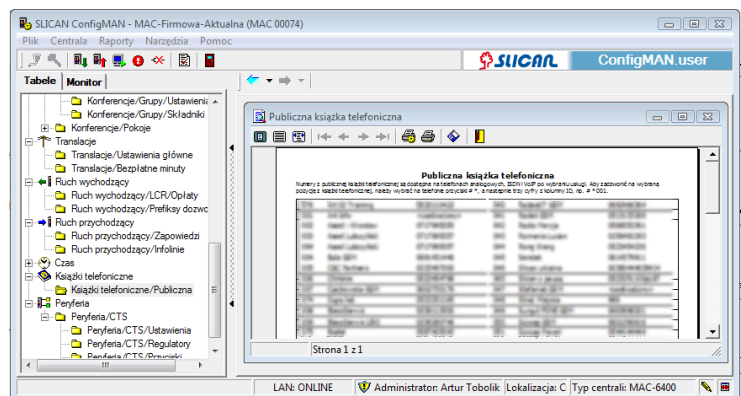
SLICAN ConfigMAN - MAC-Firmowa-Aktualna (MAC 00074)

Plik Centrala Raporty Narzędzia Pomoc

SLICAN ConfigMAN.user

Tabele Monitor

Konferencje/Grupy/Ustawienia
Konferencje/Grupy/Składniki
Konferencje/Pokoje
Translacje
Translacje/Ustawienia główne
Translacje/Bezpłatne minuty
Ruch wychodzący
Ruch wychodzący/LCR/Opłaty
Ruch wychodzący/Prefiksy dozwo
Ruch przychodzący
Ruch przychodzący/Zapowiedzi
Ruch przychodzący/Infolinie
Czas
Książki telefoniczne
Książki telefoniczne/Publiczna
Peryferia
Peryferia/CTS
Peryferia/CTS/Ustawienia
Peryferia/CTS/Regulatory
Peryferia/CTS/Przyciski

Publiczna książka telefoniczna

Publiczna książka telefoniczna

Numery z publicznej książki telefonicznej są dostępne na telefonach analogowych, ISDN i VoIP po wybraniu usługi. Aby zadzwonić na wybraną pozycję z książki telefonicznej, należy wybrać na telefonie przycisk # *, a następnie trzy cyfry z kolumny ID, np. # * 001.

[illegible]

Strona 1 z 1

LAN: ONLINE Administrator: Artur Tobolik Lokalizacja: C Typ centrali: MAC-6400